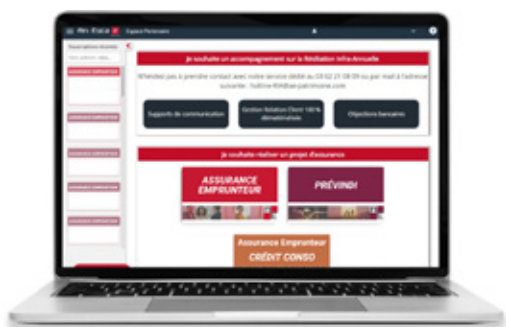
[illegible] Espace Partenaire

Souscriptions récentes

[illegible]

ASSURANCE EMPRUNTEUR

ASSURANCE EMPRUNTEUR

ASSURANCE EMPRUNTEUR

ASSURANCE EMPRUNTEUR

ASSURANCE EMPRUNTEUR

Je souhaite un accompagnement sur la Résiliation Infra-Annuelle

N'hésitez pas à prendre contact avec notre service dédié au 03 62 21 08 09 ou par mail à l'adresse suivante : hotline-RIA@ae-patrimoine.com

Supports de communication

Gestion Relation Client 100 % dématérialisée

Objections bancaires

Je souhaite réaliser un projet d'assurance

ASSURANCE EMPRUNTEUR

PRÉVINDI

Assurance Emprunteur

CRÉDIT CONSO